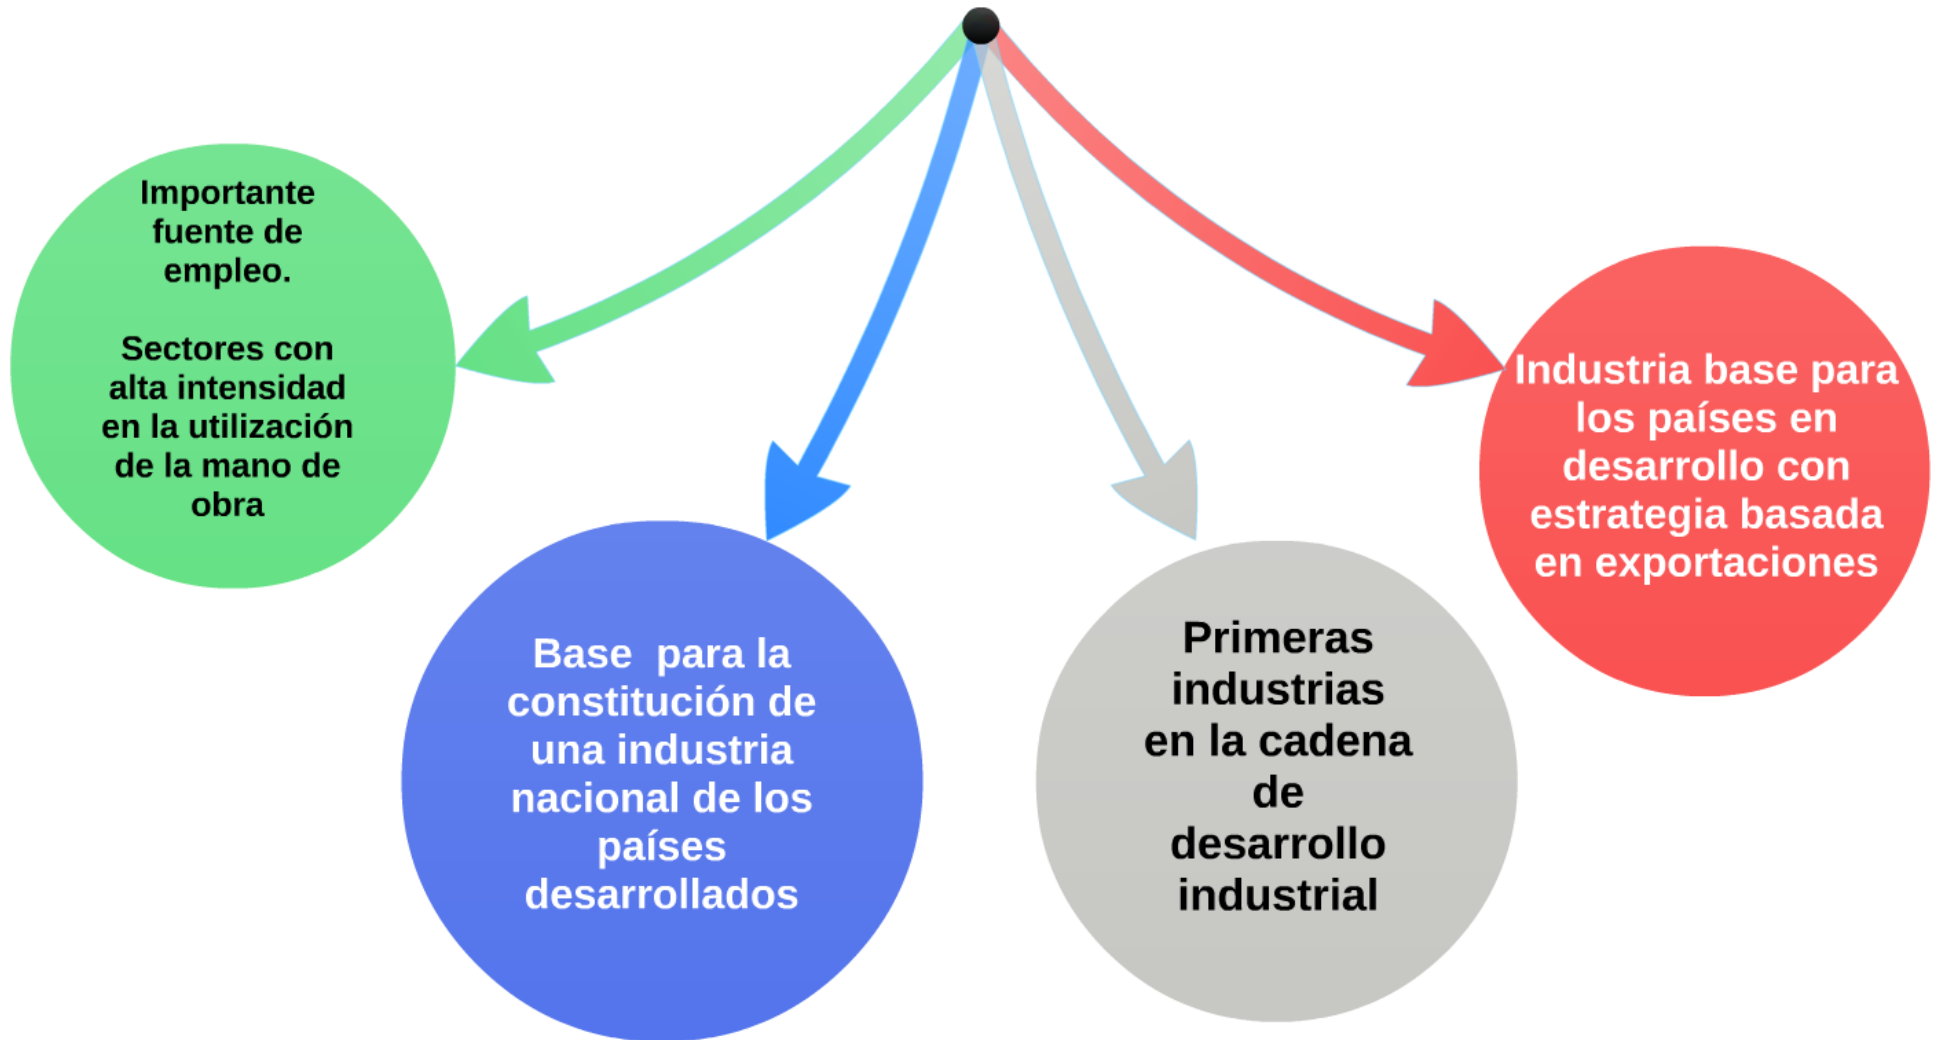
Importante fuente de empleo.

Sectores con alta intensidad en la utilización de la mano de obra

Base para la constitución de una industria nacional de los países desarrollados

Primeras industrias en la cadena de desarrollo industrial

Industria base para los países en desarrollo con estrategia basada en exportaciones